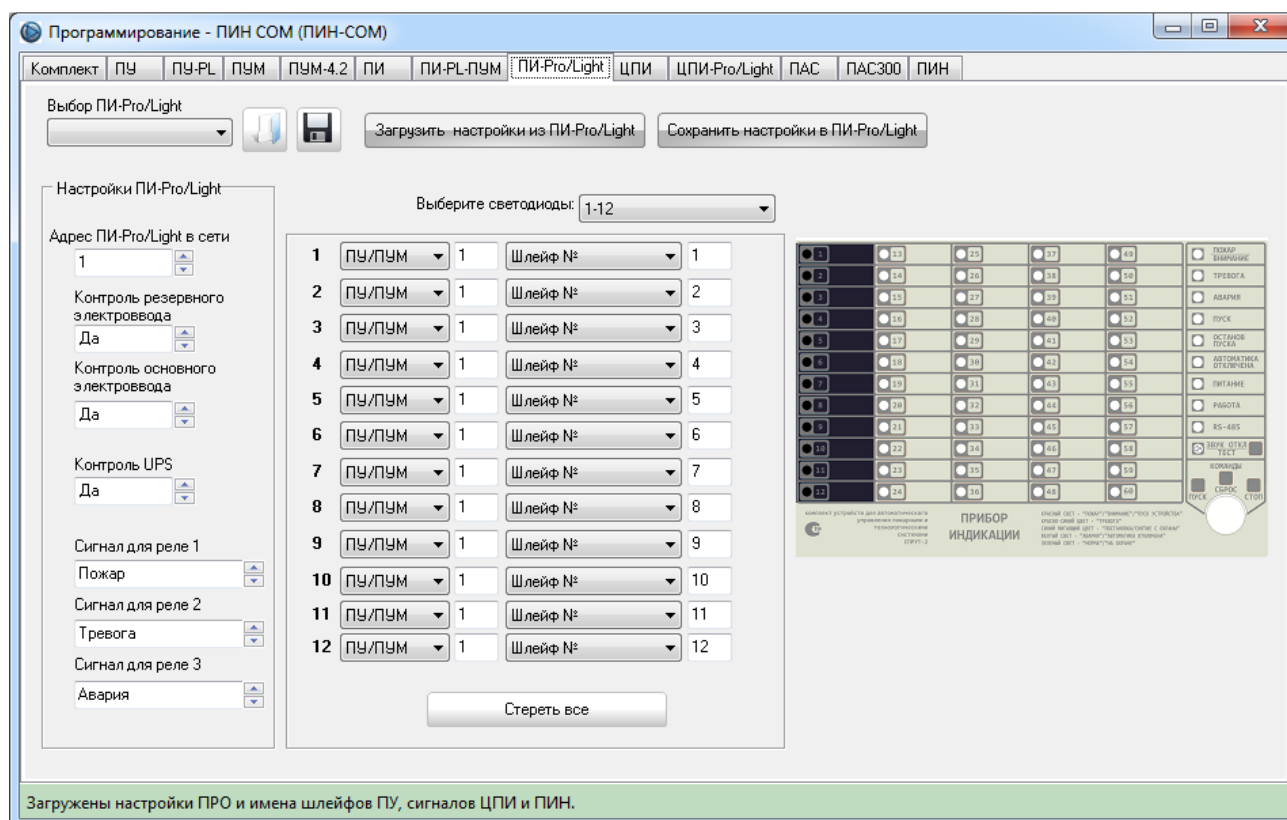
Программирование - ПИН СОМ (ПИН-СОМ)

Комплект | ПУ | ПУ-PL | ПУМ | ПУМ-4.2 | ПИ | ПИ-PL-ПУМ | ПИ-Pro/Light | ЦПИ | ЦПИ-Pro/Light | ПАС | ПАС300 | ПИН

Выбор ПИ-Pro/Light

Загрузить настройки из ПИ-Pro/Light

Сохранить настройки в ПИ-Pro/Light

Настройки ПИ-Pro/Light

Адрес ПИ-Pro/Light в сети
1

Контроль резервного электроввода
Да

Контроль основного электроввода
Да

Контроль UPS
Да

Сигнал для реле 1
Пожар

Сигнал для реле 2
Тревога

Сигнал для реле 3
Авария

Выберите светодиоды: 1-12

| | | | | |
|---|---|---|---|---|
| 1 | ПУ/ПУМ | 1 | Шлейф № | 1 |
| 2 | ПУ/ПУМ | 1 | Шлейф № | 2 |
| 3 | ПУ/ПУМ | 1 | Шлейф № | 3 |
| 4 | ПУ/ПУМ | 1 | Шлейф № | 4 |
| 5 | ПУ/ПУМ | 1 | Шлейф № | 5 |
| 6 | ПУ/ПУМ | 1 | Шлейф № | 6 |
| 7 | ПУ/ПУМ | 1 | Шлейф № | 7 |
| 8 | ПУ/ПУМ | 1 | Шлейф № | 8 |
| 9 | ПУ/ПУМ | 1 | Шлейф № | 9 |
| 10 | ПУ/ПУМ | 1 | Шлейф № | 10 |
| 11 | ПУ/ПУМ | 1 | Шлейф № | 11 |
| 12 | ПУ/ПУМ | 1 | Шлейф № | 12 |

Стереть все

1 2 3 4 5 6 7 8 9 10 11 12
13 14 15 16 17 18 19 20 21 22 23 24
25 26 27 28 29 30 31 32 33 34 35 36
37 38 39 40 41 42 43 44 45 46 47 48
49 50 51 52 53 54 55 56 57 58 59 60

ПОЖАР ВНИМАНИЕ
ТРЕВОГА
АВАРИЯ
ПУСК
ОСТАНОВ ПУСКА
АВТОМАТИКА ОТКЛЮЧЕНА
ПИТАНИЕ
РАБОТА
RS-485
ЗВУК ОТКЛ ТЕСТ
КОМАНДЫ
ПУСК СБРОС СТОП

ПРИБОР ИНДИКАЦИИ

Загружены настройки ПРО и имена шлейфов ПУ, сигналов ЦПИ и ПИН.